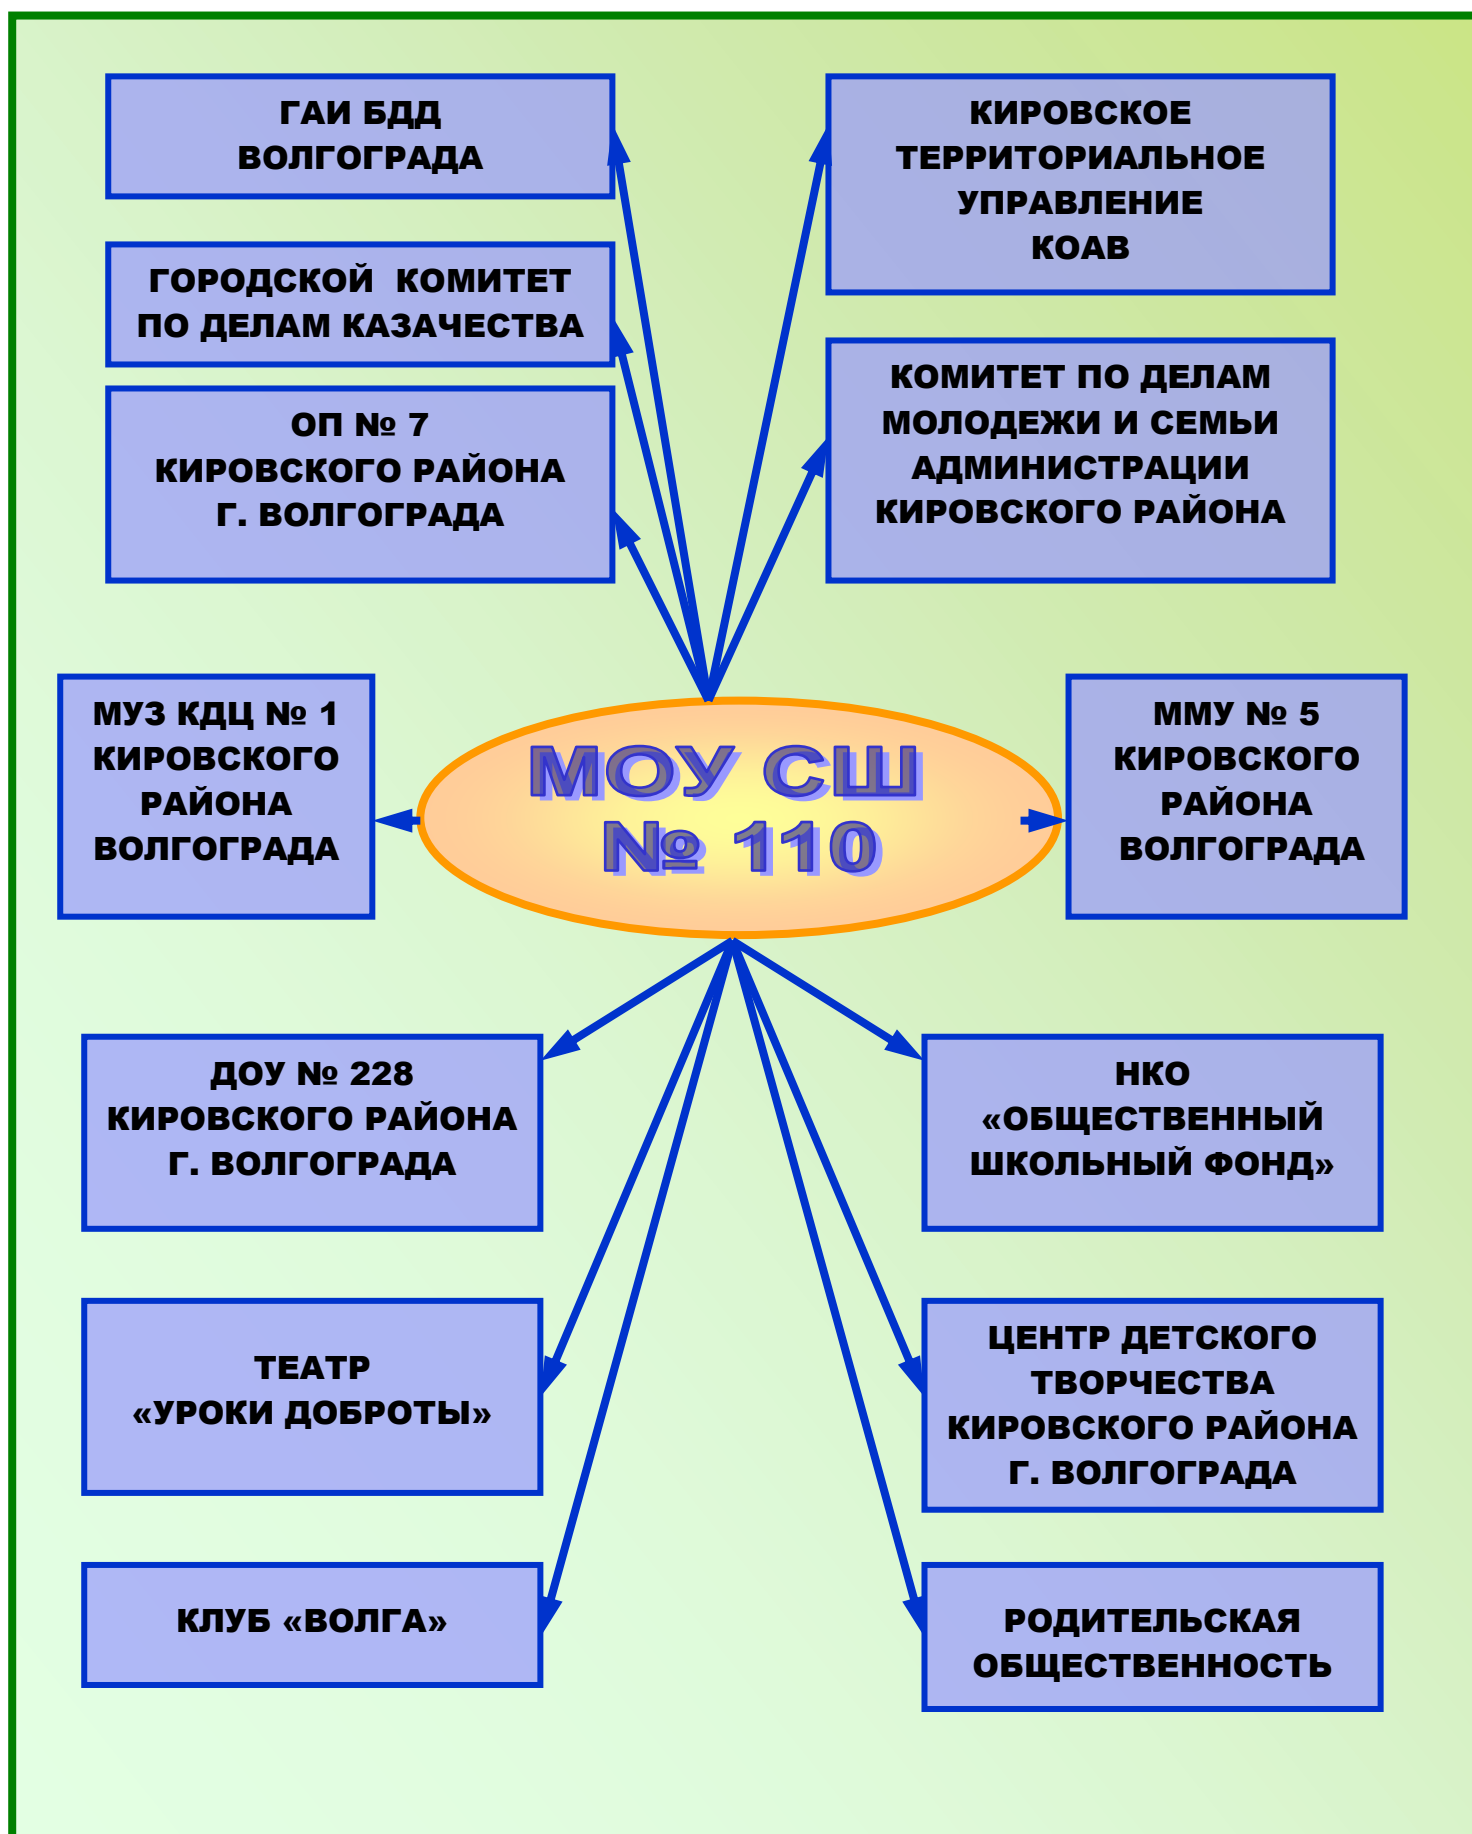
ГАИ БДД ВОЛГОГРАДА

КИРОВСКОЕ ТЕРРИТОРИАЛЬНОЕ УПРАВЛЕНИЕ КОАВ

ГОРОДСКОЙ КОМИТЕТ ПО ДЕЛАМ КАЗАЧЕСТВА

ОП № 7 КИРОВСКОГО РАЙОНА Г. ВОЛГОГРАДА

КОМИТЕТ ПО ДЕЛАМ МОЛОДЕЖИ И СЕМЬИ АДМИНИСТРАЦИИ КИРОВСКОГО РАЙОНА

МУЗ КДЦ № 1 КИРОВСКОГО РАЙОНА ВОЛГОГРАДА

МОУ СШ № 110

ММУ № 5 КИРОВСКОГО РАЙОНА ВОЛГОГРАДА

ДОУ № 228 КИРОВСКОГО РАЙОНА Г. ВОЛГОГРАДА

НКО «ОБЩЕСТВЕННЫЙ ШКОЛЬНЫЙ ФОНД»

ТЕАТР «УРОКИ ДОБРОТЫ»

ЦЕНТР ДЕТСКОГО ТВОРЧЕСТВА КИРОВСКОГО РАЙОНА Г. ВОЛГОГРАДА

КЛУБ «ВОЛГА»

РОДИТЕЛЬСКАЯ ОБЩЕСТВЕННОСТЬ